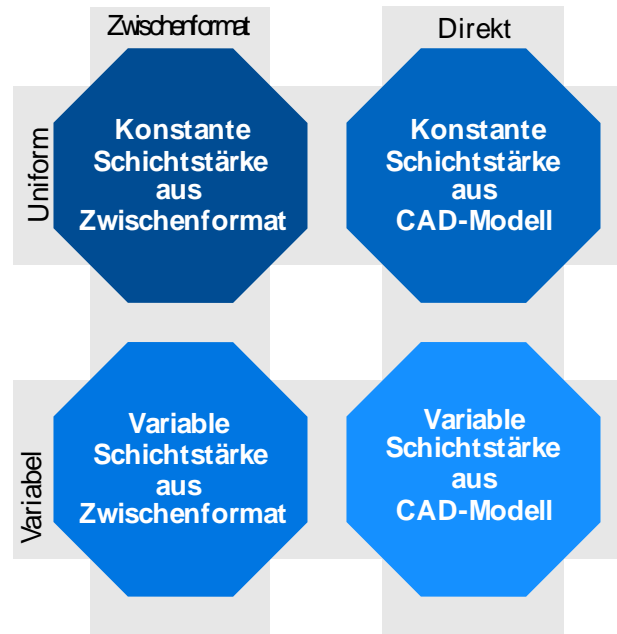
Zwischenformat

Direkt

Uniform

Konstante Schichtstärke aus Zwischenformat

Konstante Schichtstärke aus CAD-Modell

Variabel

Variable Schichtstärke aus Zwischenformat

Variable Schichtstärke aus CAD-Modell